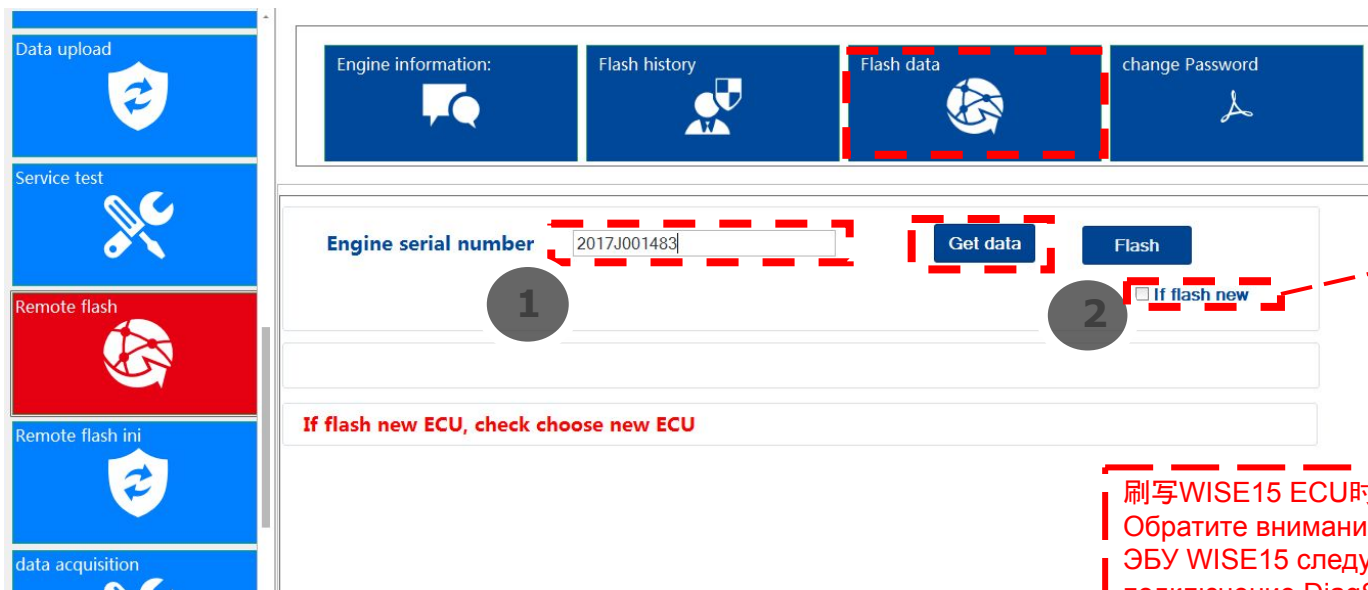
Data upload

Service test

Remote flash

Remote flash ini

data acquisition

Engine information:

Flash history

Flash data

change Password

Engine serial number

2017J001483

Get data

Flash

1

2

If flash new

If flash new ECU, check choose new ECU

刷写WISE15 ECU时
Обратите внимани
ЭБУ WISE15 следу
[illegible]